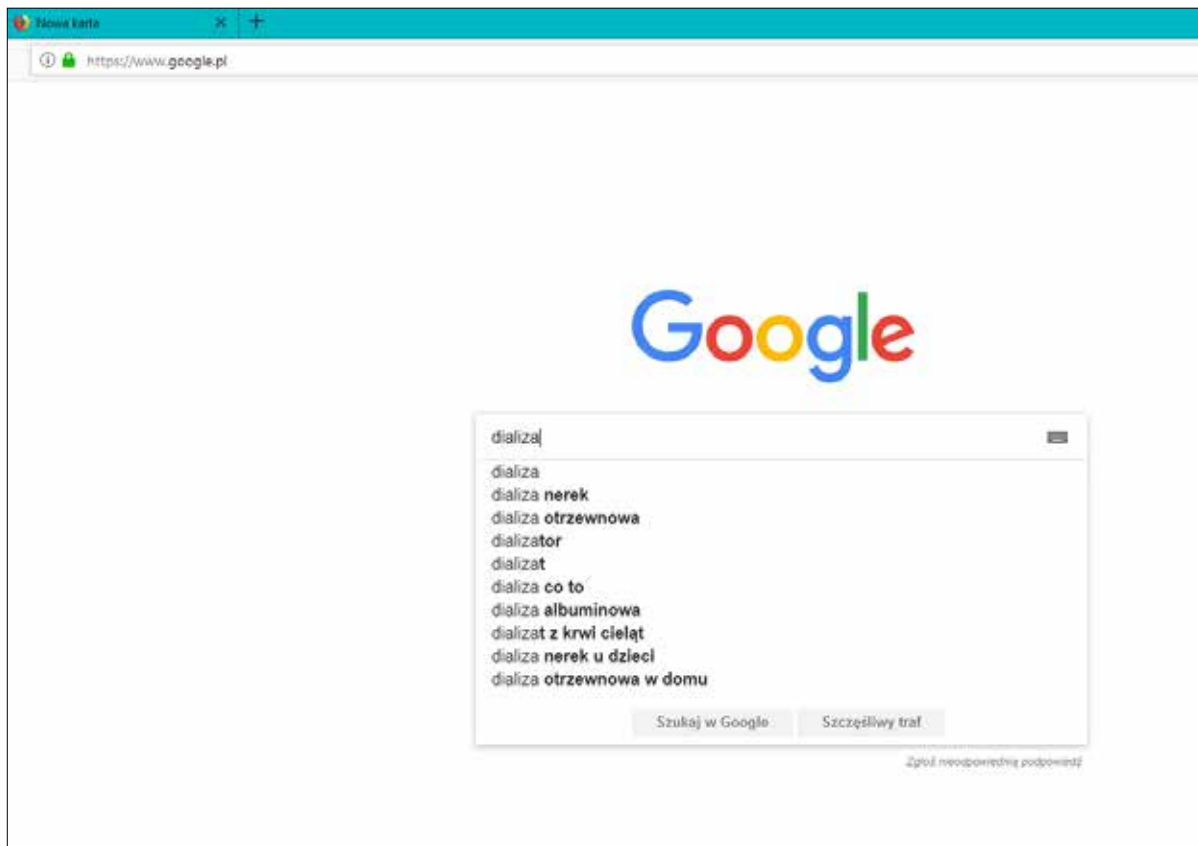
Nowa karta

https://www.google.pl

Google

dializa

dializa
dializa nerek
dializa otrzewnowa
dializator
dializat
dializa co to
dializa albuminowa
dializat z krwi cieląt
dializa nerek u dzieci
dializa otrzewnowa w domu

Szukaj w Google
Szczęśliwy traf

Zgłoś nieodpowiednią podpowiedź